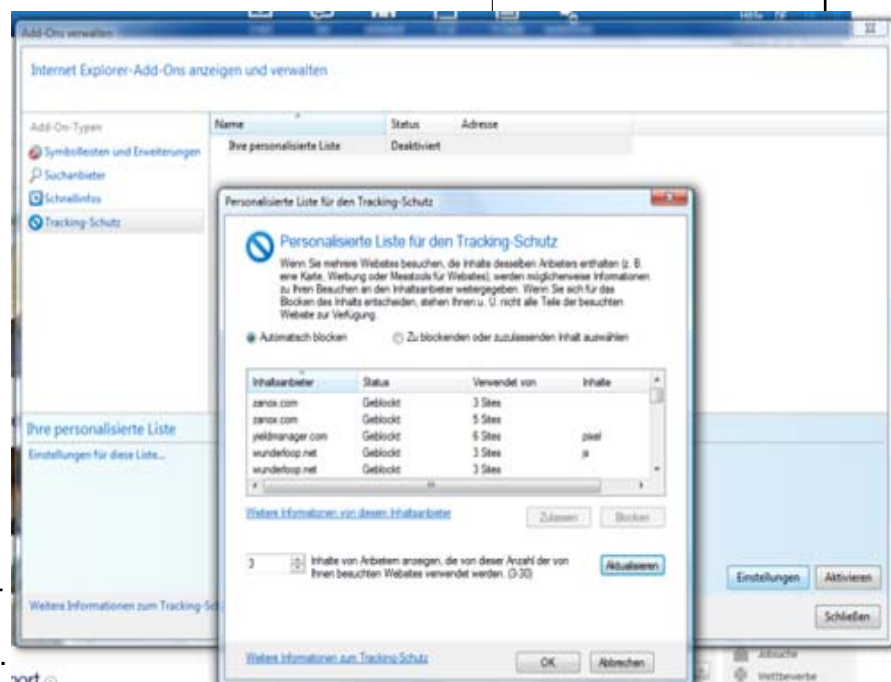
Add-Ons verwalten

Internet Explorer-Add-Ons anzeigen und verwalten

Add-On-Typen
Symbolleisten und Erweiterungen
Suchanbieter
Schnellinfos
Tracking-Schutz

| Name | Status | Adresse |
|---|---|---|
| Ihre personalisierte Liste | Deaktiviert | |

Personalisierte Liste für den Tracking-Schutz

Personalisierte Liste für den Tracking-Schutz

Wenn Sie mehrere Websites besuchen, die Inhalte desselben Anbieters enthalten (z. B. eine Karte, Werbung oder Messtools für Websites), werden möglicherweise Informationen zu Ihren Besuchen an den Inhaltsanbieter weitergegeben. Wenn Sie sich für das Blocken des Inhalts entscheiden, stehen Ihnen u. U. nicht alle Teile der besuchten Website zur Verfügung.

Automatisch blocken
Zu blockenden oder zuzulassenden Inhalt auswählen

| Inhaltsanbieter | Status | Verwendet von | Inhalte |
|---|---|---|---|
| zanox.com | Geblockt | 3 Sites | |
| zanox.com | Geblockt | 5 Sites | |
| yieldmanager.com | Geblockt | 6 Sites | pixel |
| wunderloop.net | Geblockt | 3 Sites | js |
| wunderloop.net | Geblockt | 3 Sites | |

Weitere Informationen von diesem Inhaltsanbieter

Zulassen
Blocken

3
Inhalte von Anbietern anzeigen, die von dieser Anzahl der von Ihnen besuchten Websites verwendet werden. (3-30)

Aktualisieren

Weitere Informationen zum Tracking-Schutz

OK
Abbrechen

Ihre personalisierte Liste
Einstellungen für diese Liste...

Weitere Informationen zum Tracking-Sc

Einstellungen
Aktivieren
Schließen

Jobsuche
Wettbewerbe

ort